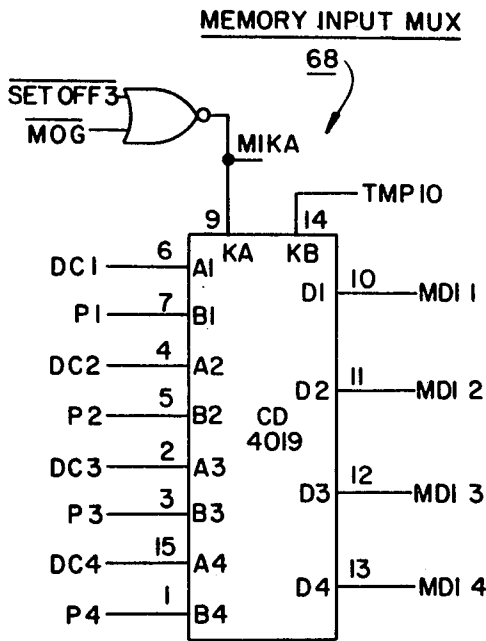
MEMORY INPUT MUX

68

$\overline{\text{SET OFF 3}}$

$\overline{\text{MOG}}$

MIKA

TMP 10

9

14

KA

KB

DC 1

6

A1

P1

7

B1

DC2

4

A2

P2

5

B2

DC3

2

A3

P3

3

B3

DC4

15

A4

P4

1

B4

CD 4019

D1

10

MDI 1

D2

11

MDI 2

D3

12

MDI 3

D4

13

MDI 4